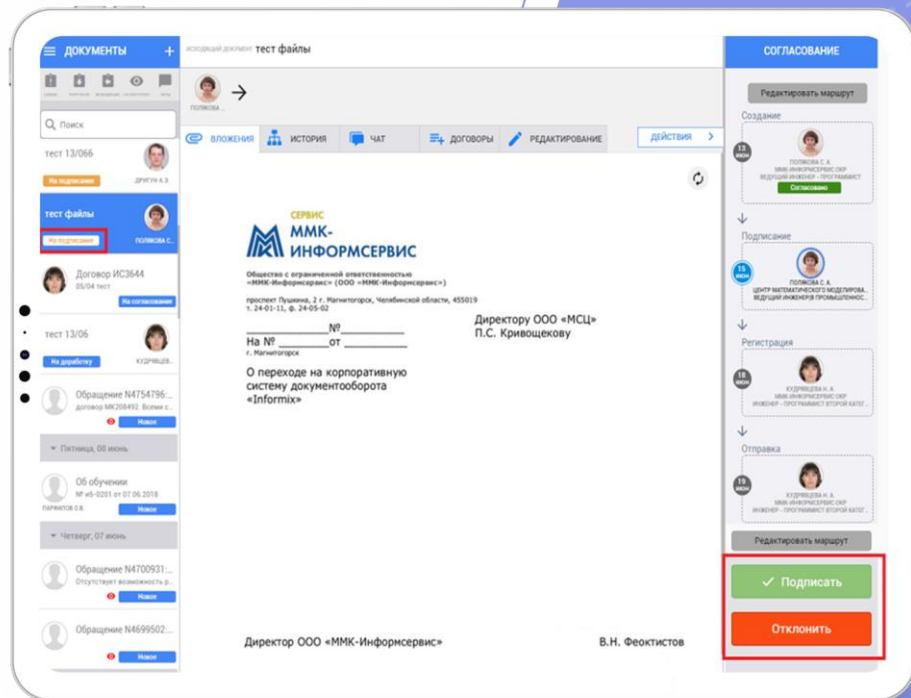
ДОКУМЕНТЫ +

Q Поиск

тест 13/066
На подписание
ДРИГУН А.Э.

тест файлы
На подписание
ПОЛЯКОВА С.

Договор ИС3644
05/04 тест
На согласование

тест 13/06
На доработку
КУДРЯШЕВ...

Обращение N4754796:...
договор МК208492. Всеми с...
Новое

Пятница, 08 июнь

Об обучении
№ и5-0201 от 07.06.2018
ПАРФЕНОВ О.В.
Новое

Четверг, 07 июнь

Обращение N4700931:...
Отсутствует возможность р...
Новое

Обращение N4699502:...
Новое

исходящий документ тест файлы

ПОЛЯКОВА...

ВЛОЖЕНИЯ ИСТОРИЯ ЧАТ ДОГОВОРЫ РЕДАКТИРОВАНИЕ ДЕЙСТВИЯ >

СЕРВИС
ММК-ИНФОРМСЕРВИС

Общество с ограниченной ответственностью «ММК-Информсервис» (ООО «ММК-Информсервис»)

проспект Пушкина, 2 г. Магнитогорск, Челябинской области, 455019
т. 24-01-11, ф. 24-05-02

__________№__________
На №________от__________
г. Магнитогорск

Директору ООО «МСЦ»
П.С. Кривощекову

О переходе на корпоративную систему документооборота «Informix»

Директор ООО «ММК-Информсервис»
В.Н. Феоктистов

СОГЛАСОВАНИЕ

Редактировать маршрут

Создание
13 июн
ПОЛЯКОВА С.А.
ММК-ИНФОРМСЕРВИС ОКР
ВЕДУЩИЙ ИНЖЕНЕР - ПРОГРАММИСТ
Согласовано

Подписание
15 июн
ПОЛЯКОВА С.А.
ЦЕНТР МАТЕМАТИЧЕСКОГО МОДЕЛИРОВА...
ВЕДУЩИЙ ИНЖЕНЕР(В ПРОМЫШЛЕННОС...

Регистрация
18 июн
КУДРЯШЕВА Н.А.
ММК-ИНФОРМСЕРВИС ОКР
ИНЖЕНЕР - ПРОГРАММИСТ ВТОРОЙ КАТЕГ...

Отправка
19 июн
КУДРЯШЕВА Н.А.
ММК-ИНФОРМСЕРВИС ОКР
ИНЖЕНЕР - ПРОГРАММИСТ ВТОРОЙ КАТЕГ...

Редактировать маршрут

✓ Подписать

Отклонить